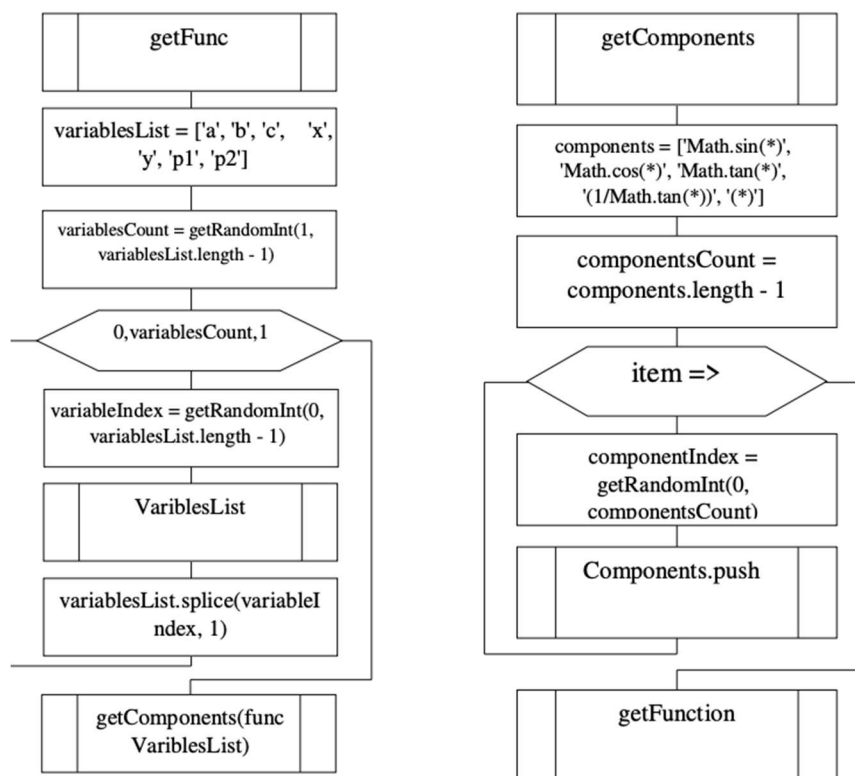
getFunc

variablesList = ['a', 'b', 'c', 'x', 'y', 'p1', 'p2']

variablesCount = getRandomInt(1, variablesList.length - 1)

0,variablesCount,1

variableIndex = getRandomInt(0, variablesList.length - 1)

VariblesList

variablesList.splice(variableIndex, 1)

getComponents(func VariblesList)

getComponents

components = ['Math.sin(*)', 'Math.cos(*)', 'Math.tan(*)', '(1/Math.tan(*))', '(*)']

componentsCount = components.length - 1

item =>

componentIndex = getRandomInt(0, componentsCount)

Components.push

getFunction